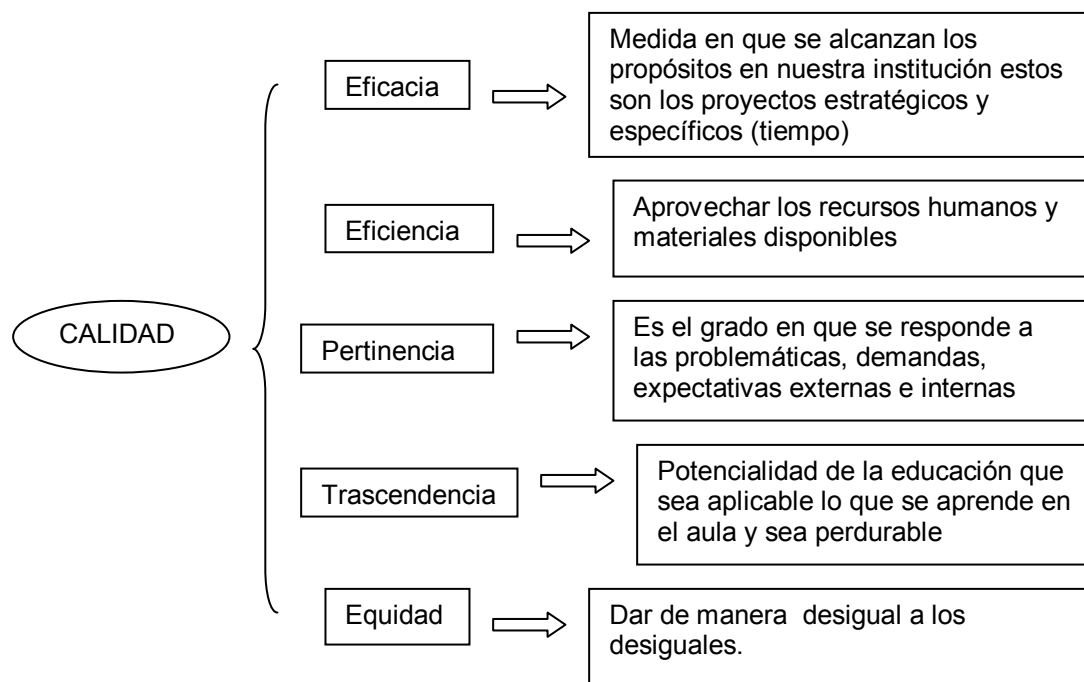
CALIDAD

Eficacia

Medida en que se alcanzan los propósitos en nuestra institución estos son los proyectos estratégicos y específicos (tiempo)

Eficiencia

Aprovechar los recursos humanos y materiales disponibles

Pertinencia

Es el grado en que se responde a las problemáticas, demandas, expectativas externas e internas

Trascendencia

Potencialidad de la educación que sea aplicable lo que se aprende en el aula y sea perdurable

Equidad

Dar de manera desigual a los desiguales.